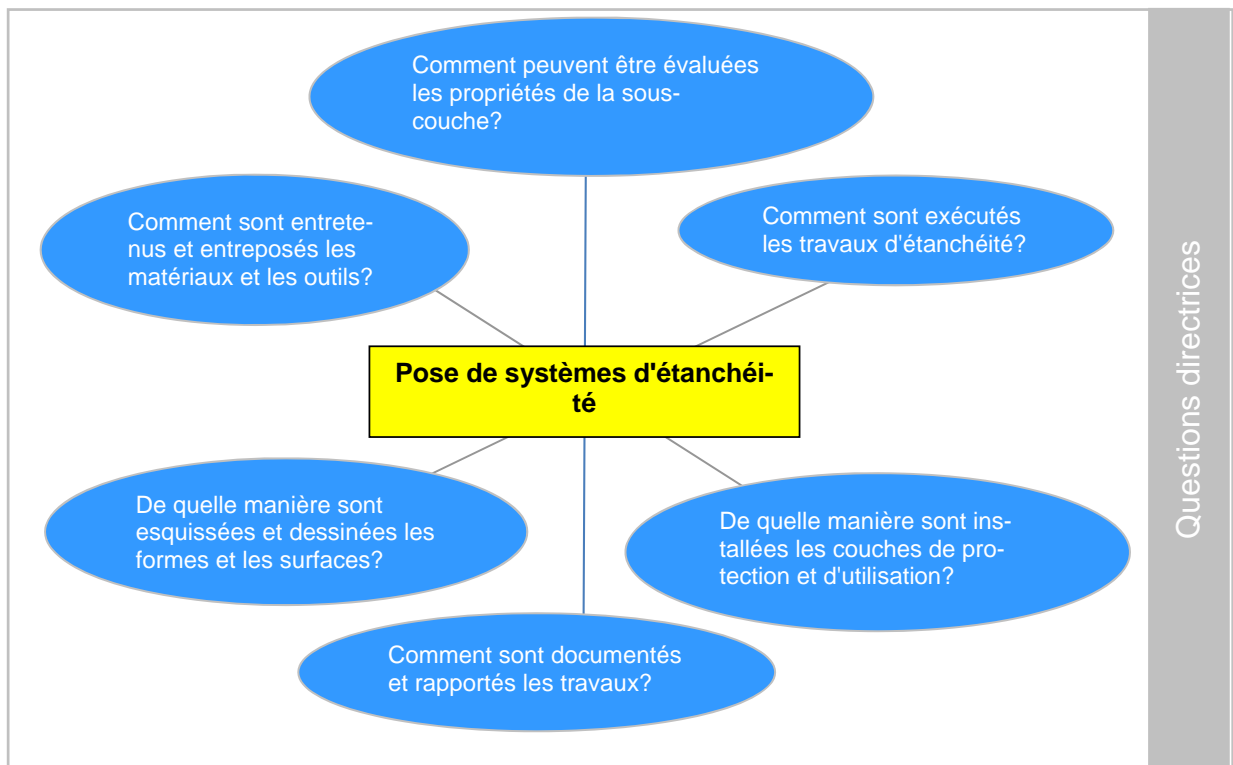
Comment peuvent être évaluées les propriétés de la sous-couche?

Comment sont entretenus et entreposés les matériaux et les outils?

Comment sont exécutés les travaux d'étanchéité?

Pose de systèmes d'étanchéité

De quelle manière sont esquissées et dessinées les formes et les surfaces?

De quelle manière sont installées les couches de protection et d'utilisation?

Comment sont documentés et rapportés les travaux?

Questions directrices